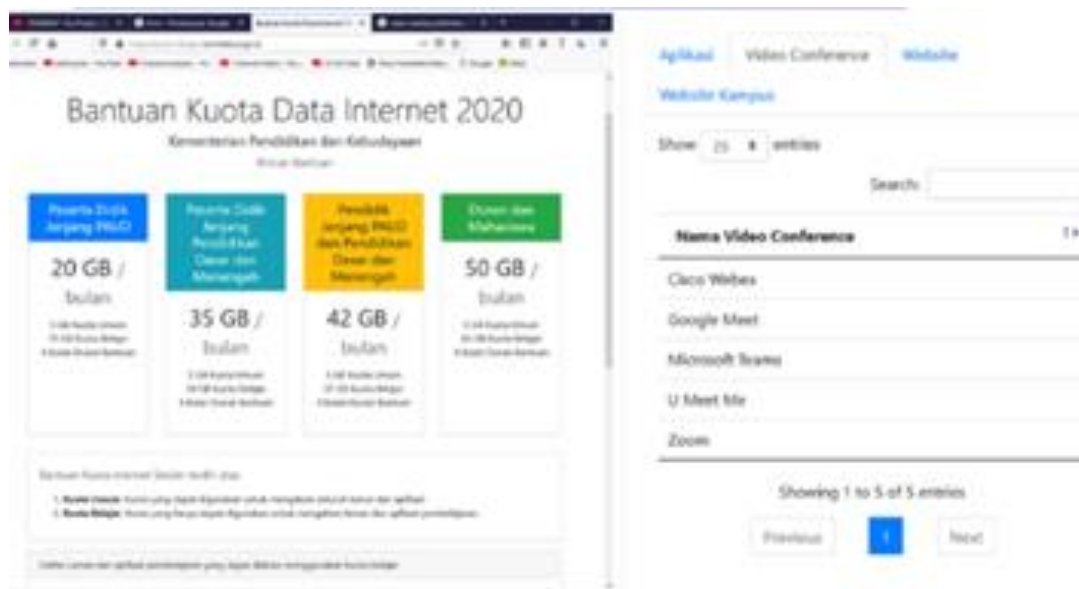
Bantuan Kuota Data Internet 2020

Kementerian Pendidikan dan Kebudayaan

Rincian Bantuan

| Peserta Didik Jenjang PAUD | Peserta Didik Jenjang Pendidikan Dasar dan Menengah | Pendidik Jenjang PAUD dan Pendidikan Dasar dan Menengah | Dosen dan Mahasiswa |
|---|---|---|---|
| 20 GB / bulan | 35 GB / bulan | 42 GB / bulan | 50 GB / bulan |
| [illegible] | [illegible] | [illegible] | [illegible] |

Bantuan Kuota Internet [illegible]

1. Kuota Umum: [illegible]
2. Kuota Belajar: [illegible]

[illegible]

Aplikasi | Video Conference | Website

Website Kampus

Show 25 entries

Search:

| Nama Video Conference |
|---|
| Cisco Webex |
| Google Meet |
| Microsoft Teams |
| U Meet Me |
| Zoom |

Showing 1 to 5 of 5 entries

Previous 1 Next